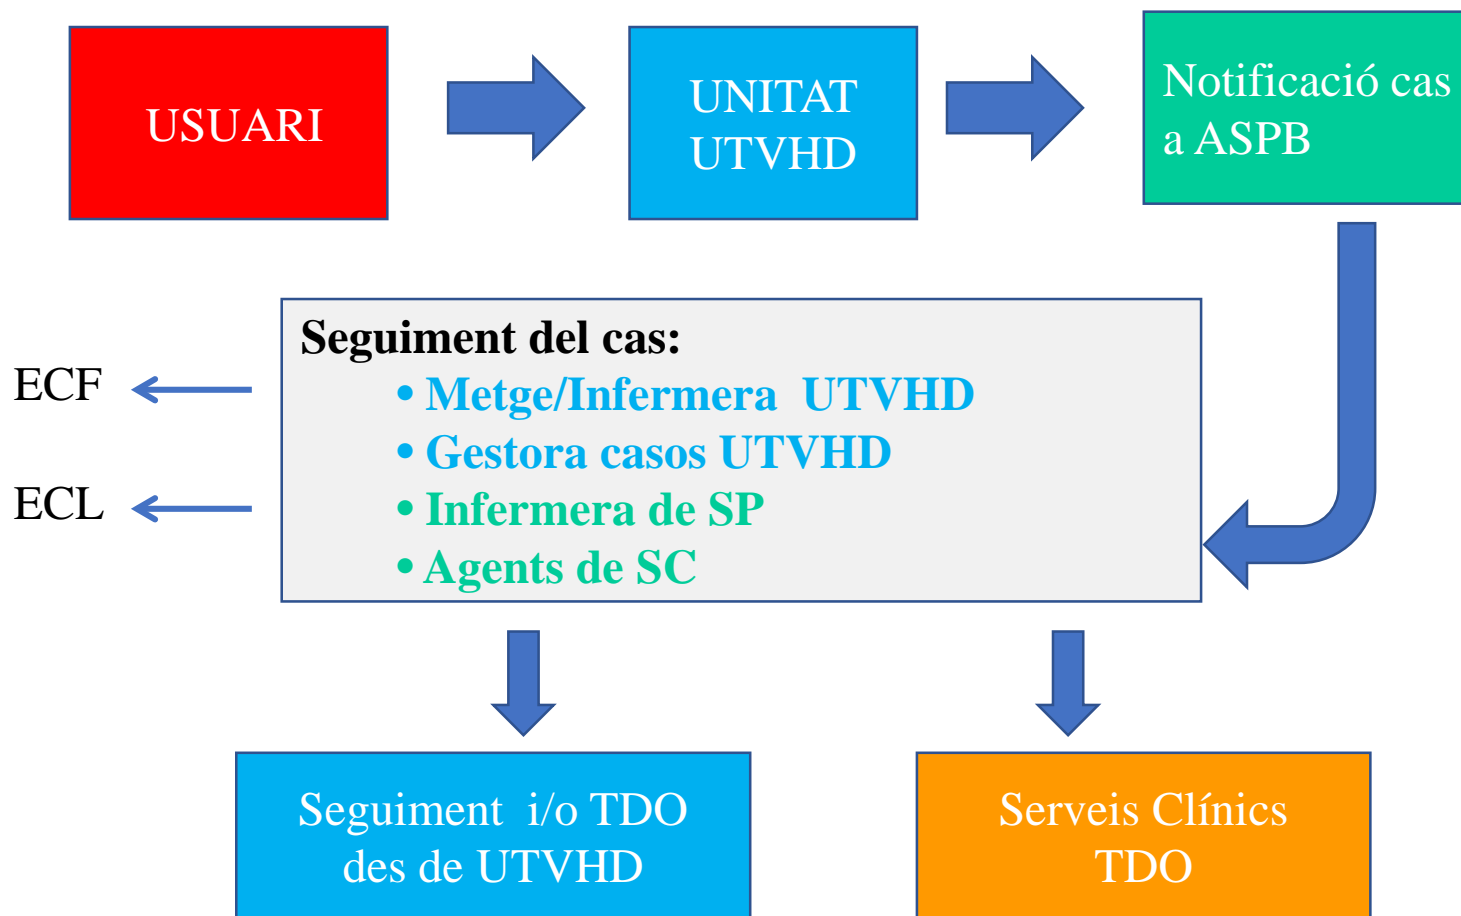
USUARI

UNITAT UTVHD

Notificació cas a ASPB

Seguiment del cas:
• Metge/Infermera UTVHD
• Gestora casos UTVHD
• Infermera de SP
• Agents de SC

ECF

ECL

Seguiment i/o TDO des de UTVHD

Serveis Clínics TDO